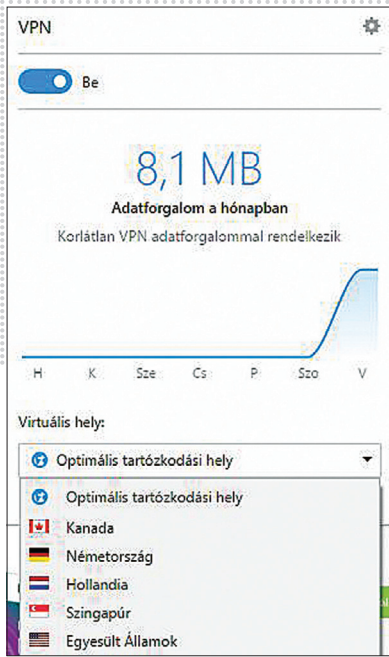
VPN

Be

8,1 MB

Adatforgalom a hónapban

Korlátlan VPN adatforgalommal rendelkezik

H K Sze Cs P Szo V

Virtuális hely:

Optimális tartózkodási hely

Optimális tartózkodási hely
Kanada
Németország
Hollandia
Szingapúr
Egyesült Államok